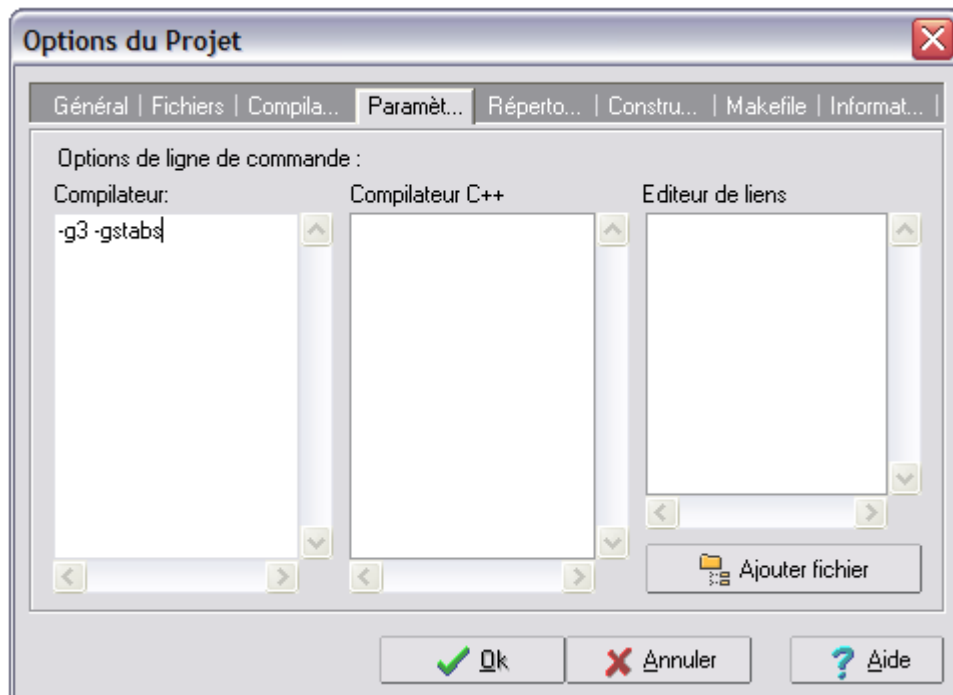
Options du Projet

Général | Fichiers | Compila... | Paramèt... | Réperto... | Constru... | Makefile | Informat... |

Options de ligne de commande :

Compilateur:

-g3 -gstabs

Compilateur C++

Editeur de liens

Ajouter fichier

Ok

Annuler

Aide